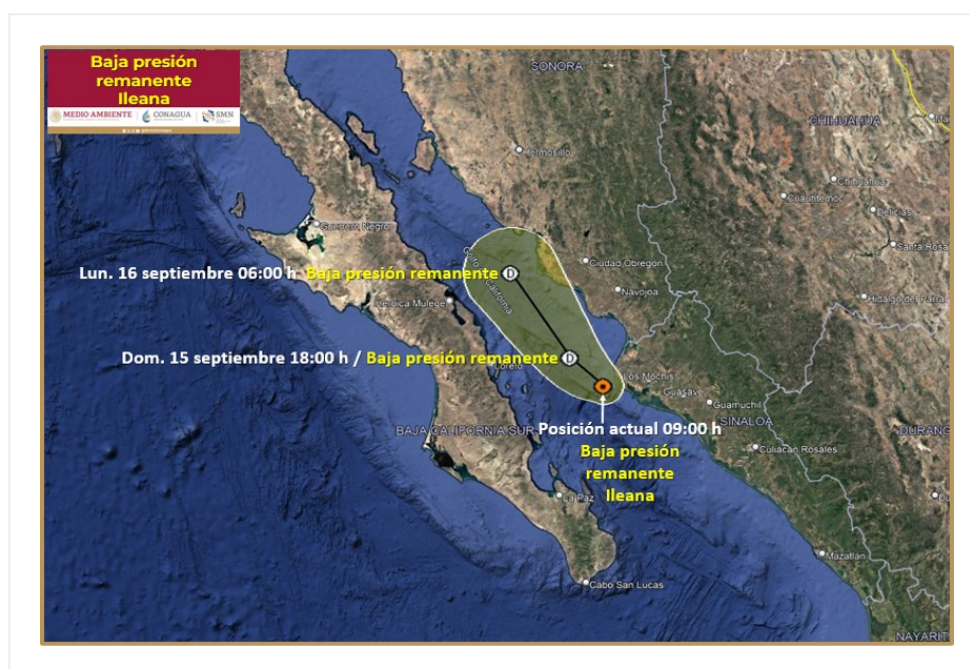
Baja presión remanente Ileana

MEDIO AMBIENTE | CONAGUA | SMN

SONORA
Hermosillo
CHIHUAHUA
Chihuahua
Cuauhtémoc
Delicias
Santa Rosalía
Hidalgo del Parral
Guerrero Negro
Golfo de California
Ciudad Obregón
Navojoa
Heroica Mulegé
Loreto
Los Mochis
Guasave
Guamúchil
SINALOA
Culiacán Rosales
DURANGO
BAJA CALIFORNIA SUR
La Paz
Cabo San Lucas
Mazatlán
NAYARIT

Lun. 16 septiembre 06:00 h Baja presión remanente D

Dom. 15 septiembre 18:00 h / Baja presión remanente D

Posición actual 09:00 h
Baja presión remanente Ileana